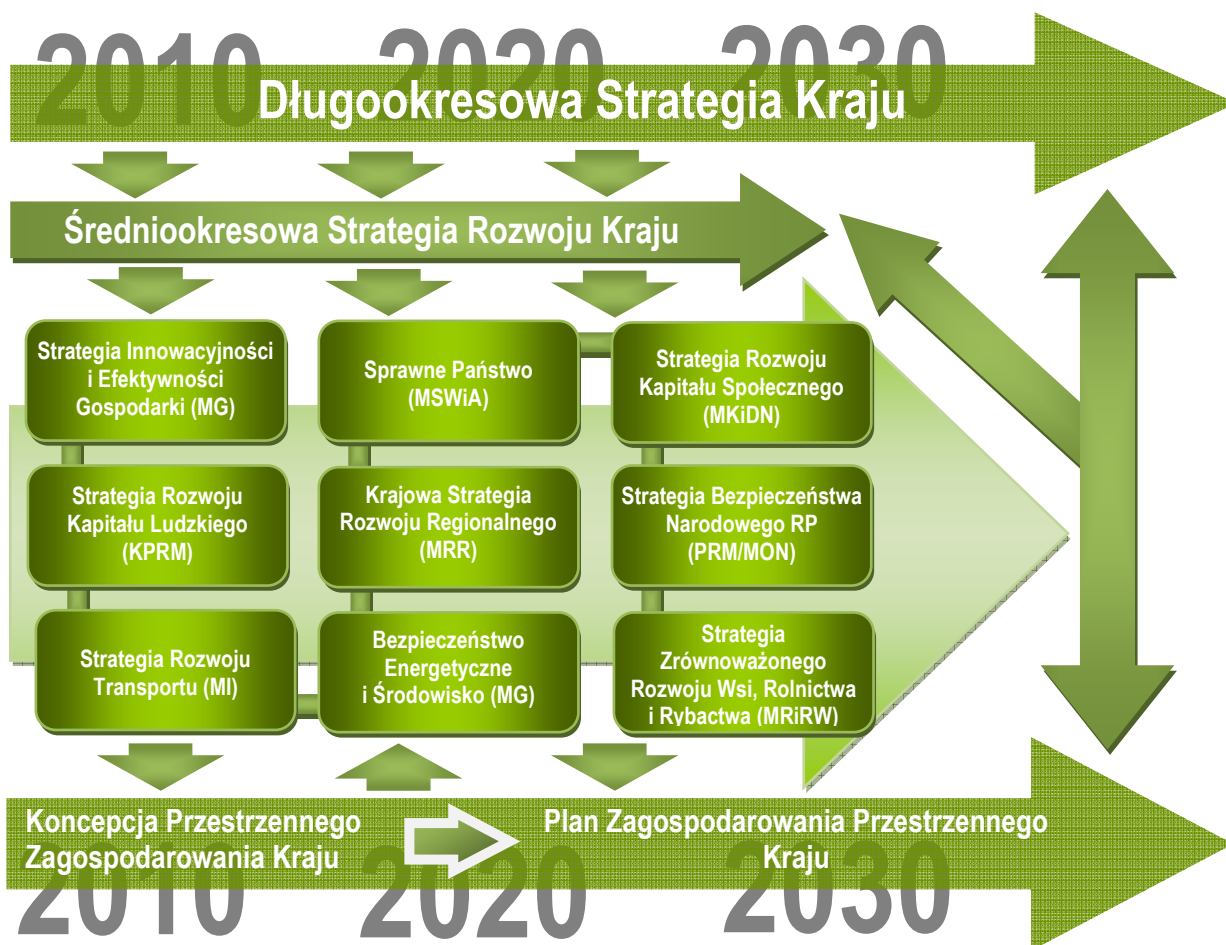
2010 2020 2030

Długookresowa Strategia Kraju

Średniookresowa Strategia Rozwoju Kraju

Strategia Innowacyjności i Efektywności Gospodarki (MG)

Sprawne Państwo (MSWiA)

Strategia Rozwoju Kapitału Społecznego (MKiDN)

Strategia Rozwoju Kapitału Ludzkiego (KPRM)

Krajowa Strategia Rozwoju Regionalnego (MRR)

Strategia Bezpieczeństwa Narodowego RP (PRM/MON)

Strategia Rozwoju Transportu (MI)

Bezpieczeństwo Energetyczne i Środowisko (MG)

Strategia Zrównoważonego Rozwoju Wsi, Rolnictwa i Rybactwa (MRiRW)

Koncepcja Przestrzennego Zagospodarowania Kraju

Plan Zagospodarowania Przestrzennego Kraju

2010 2020 2030